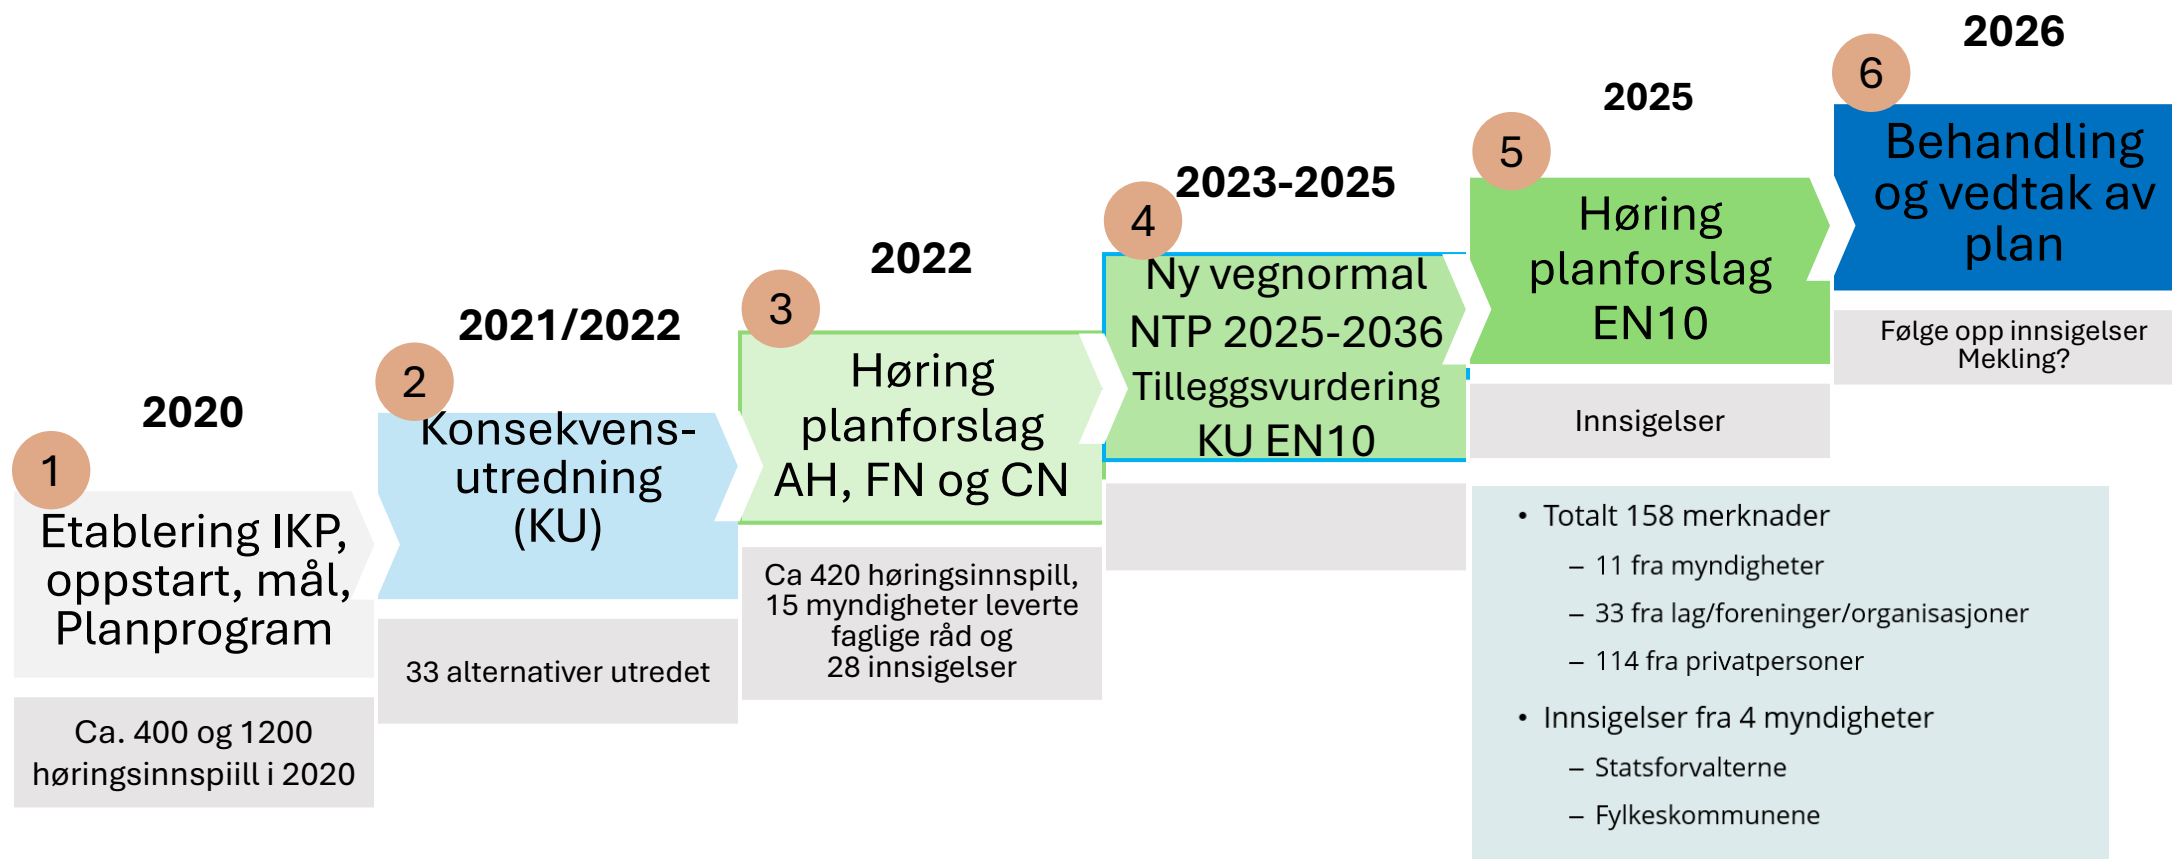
2020

1

Etablering IKP, oppstart, mål, Planprogram

Ca. 400 og 1200 høringsinnspiill i 2020

2021/2022

2

Konsekvens-utredning (KU)

33 alternativer utredet

2022

3

Høring planforslag AH, FN og CN

Ca 420 høringsinnspill, 15 myndigheter leverte faglige råd og 28 innsigelser

2023-2025

4

Ny vegnormal NTP 2025-2036 Tilleggsvurdering KU EN10

2025

5

Høring planforslag EN10

Innsigelser

- Totalt 158 merknader
  - 11 fra myndigheter
  - 33 fra lag/foreninger/organisasjoner
  - 114 fra privatpersoner
- Innsigelser fra 4 myndigheter
  - Statsforvalterne
  - Fylkeskommunene

2026

6

Behandling og vedtak av plan

Følge opp innsigelser Mekling?